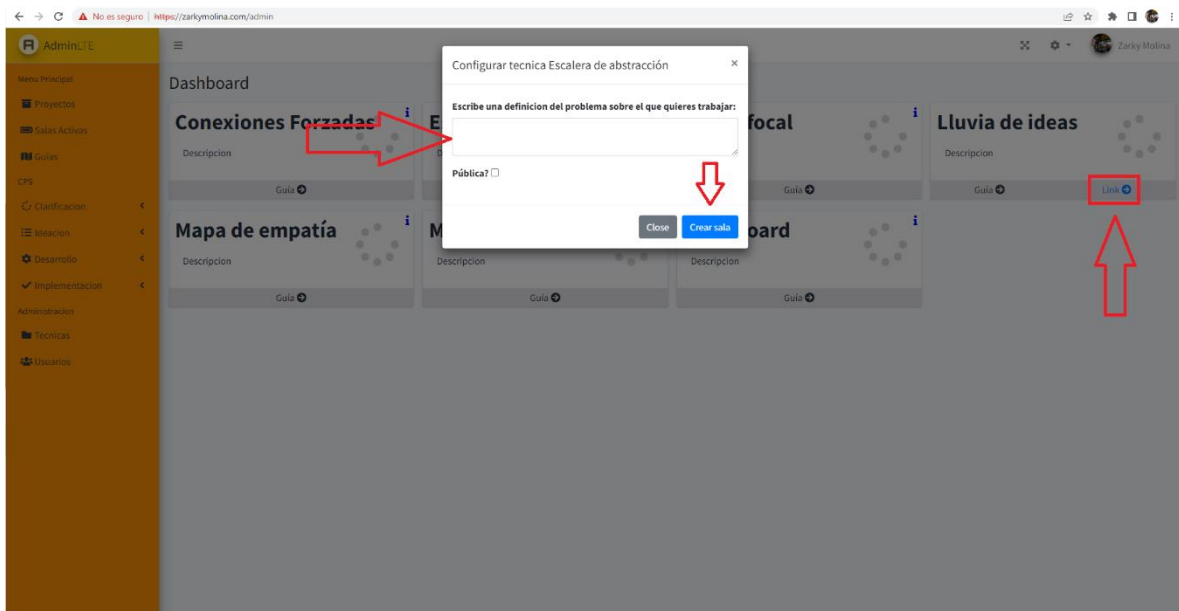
No es seguro | https://zarkymolina.com/admin

AdminLTE

Menu Principal
Proyectos
Salas Activas
Guias
CPS
Clarificacion
Ideacion
Desarrollo
Implementacion
Administracion
Tecnicas
Usuarios

Zarky Molina

Dashboard

Conexiones Forzadas
Descripcion
Guía

E
D

focal
Guía

Lluvia de ideas
Descripcion
Guía
Link

Mapa de empatía
Descripcion
Guía

M
Descripcion
Guía

oard
Descripcion
Guía

Configurar tecnica Escalera de abstracción ×

Escribe una definicion del problema sobre el que quieres trabajar:

Pública?

Close
Crear sala